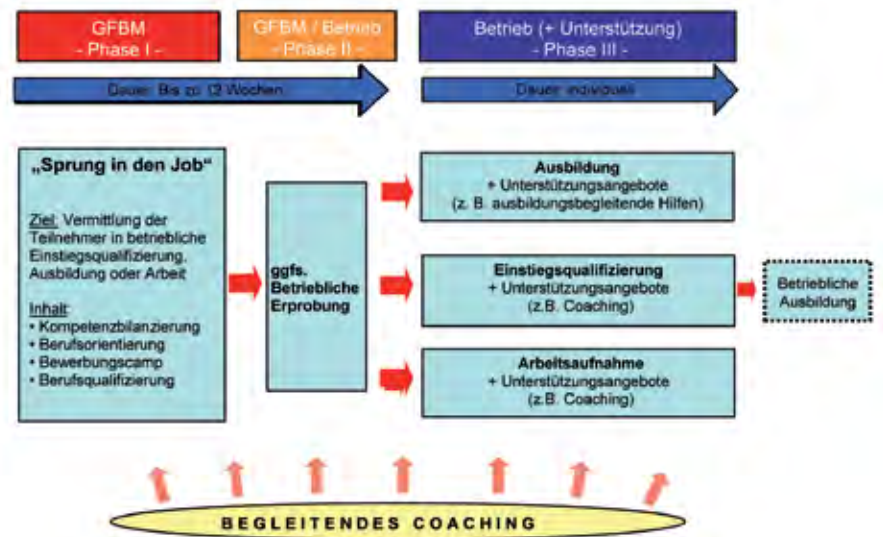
GFBM
- Phase I -

GFBM / Betrieb
- Phase II -

Betrieb (+ Unterstützung)
- Phase III -

Dauer: Bis zu 12 Wochen

Dauer: individuell

„Sprung in den Job“

Ziel: Vermittlung der Teilnehmer in betriebliche Einstiegsqualifizierung, Ausbildung oder Arbeit

Inhalt:
• Kompetenzbilanzierung
• Berufsorientierung
• Bewerbungscamp
• Berufsqualifizierung

ggfs. Betriebliche Erprobung

Ausbildung
+ Unterstützungsangebote
(z. B. ausbildungsbegleitende Hilfen)

Einstiegsqualifizierung
+ Unterstützungsangebote
(z.B. Coaching)

Betriebliche Ausbildung

Arbeitsaufnahme
+ Unterstützungsangebote
(z.B. Coaching)

BEGLEITENDES COACHING